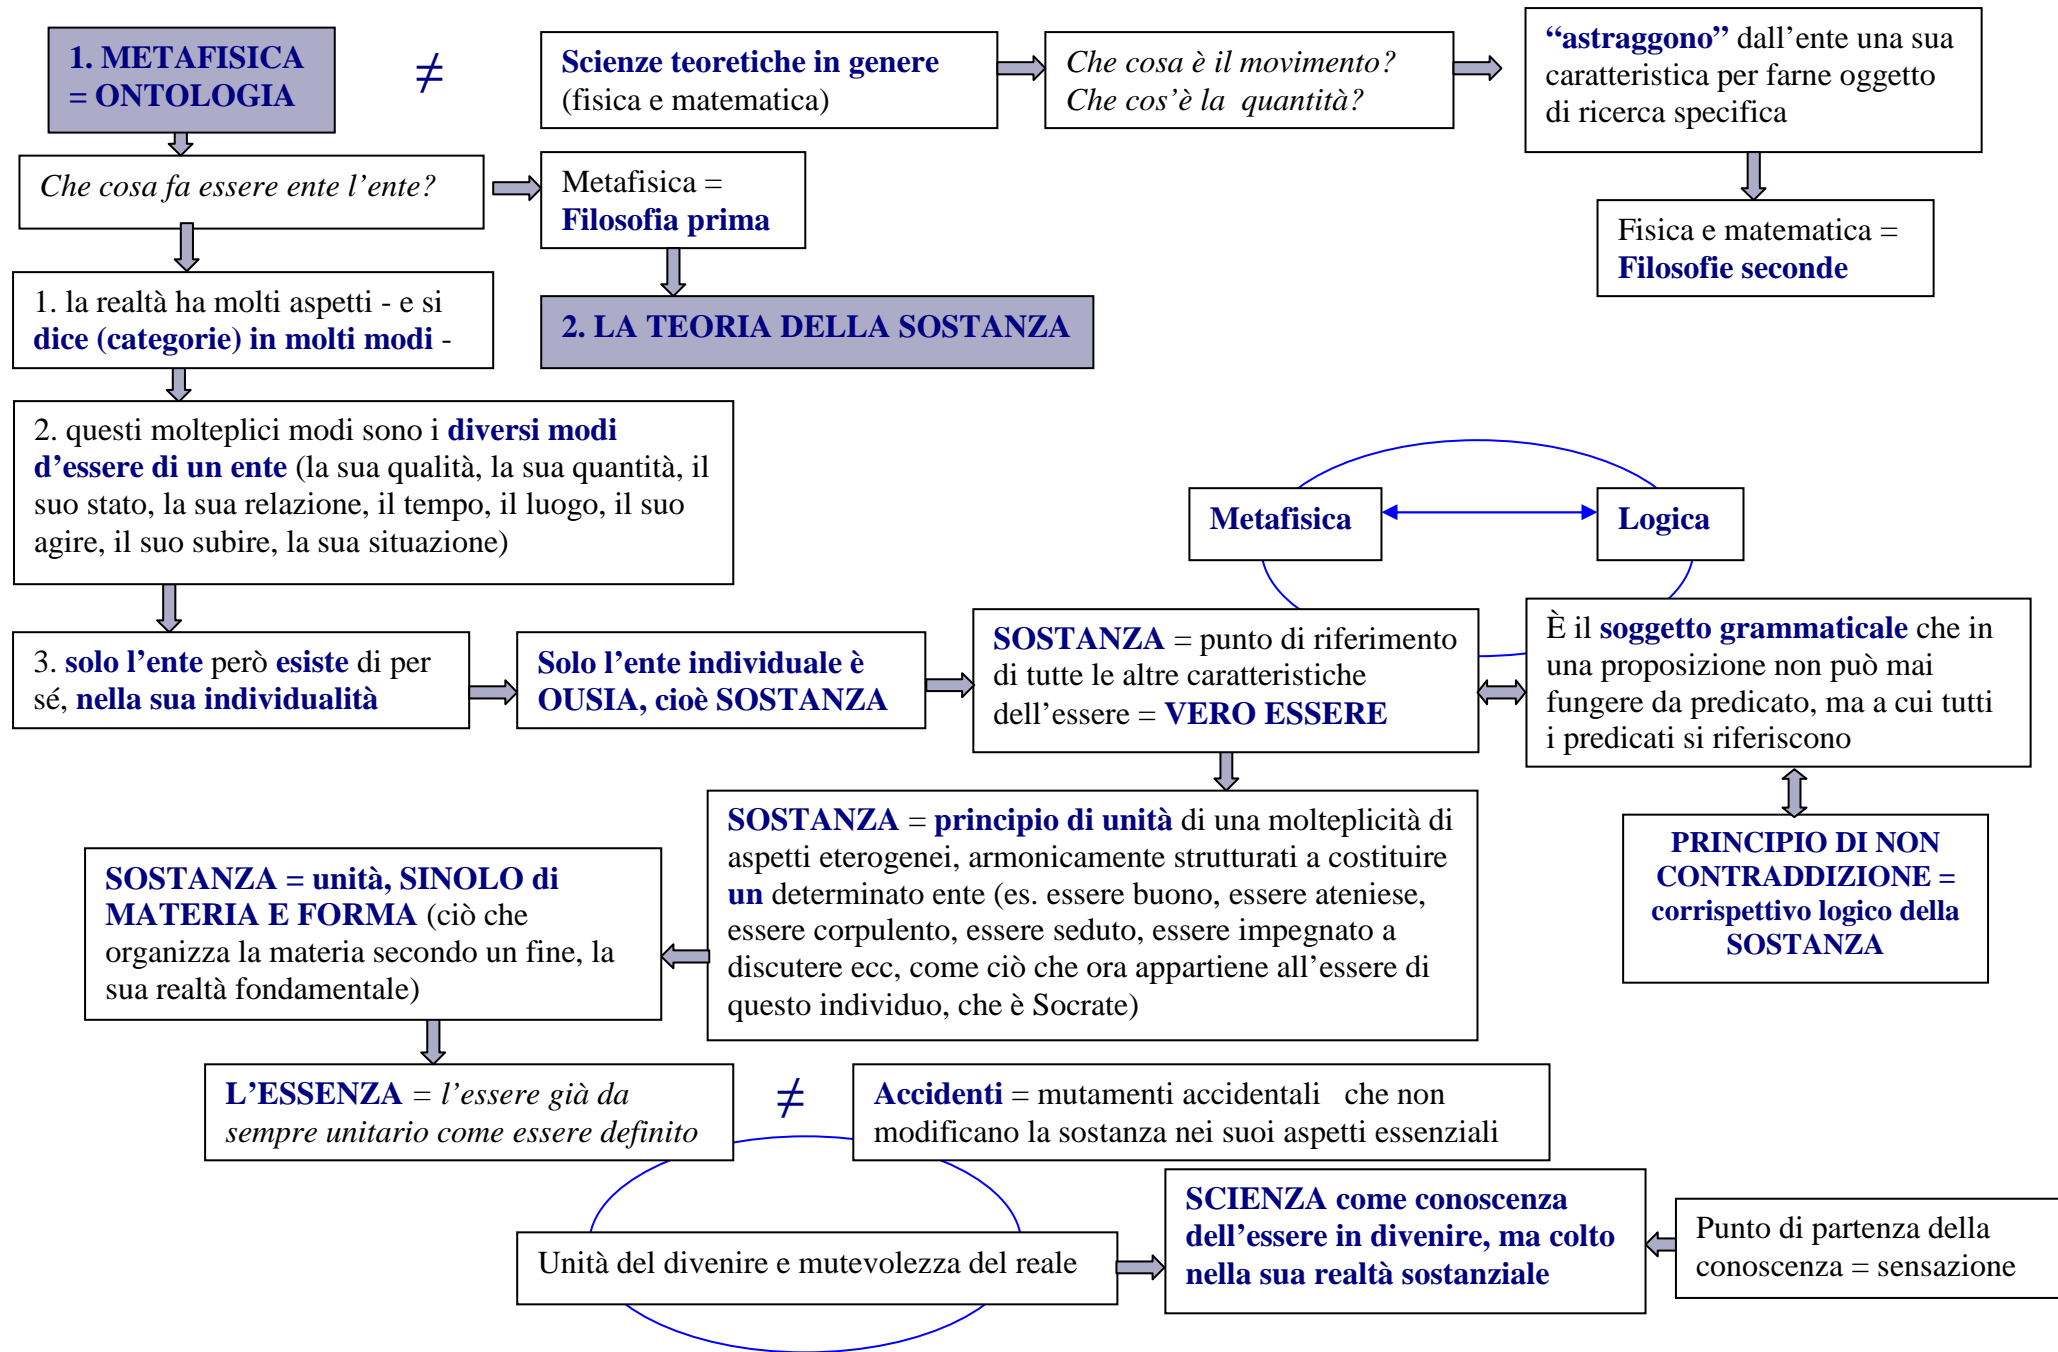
1. METAFISICA = ONTOLOGIA

≠

Scienze teoretiche in genere (fisica e matematica)

Che cosa è il movimento? Che cos'è la quantità?

"astraggono" dall'ente una sua caratteristica per farne oggetto di ricerca specifica

Fisica e matematica = Filosofie seconde

Che cosa fa essere ente l'ente?

Metafisica = Filosofia prima

2. LA TEORIA DELLA SOSTANZA

1. la realtà ha molti aspetti - e si dice (categorie) in molti modi -

2. questi molteplici modi sono i diversi modi d'essere di un ente (la sua qualità, la sua quantità, il suo stato, la sua relazione, il tempo, il luogo, il suo agire, il suo subire, la sua situazione)

Metafisica

Logica

3. solo l'ente però esiste di per sé, nella sua individualità

Solo l'ente individuale è OUSIA, cioè SOSTANZA

SOSTANZA = punto di riferimento di tutte le altre caratteristiche dell'essere = VERO ESSERE

È il soggetto grammaticale che in una proposizione non può mai fungere da predicato, ma a cui tutti i predicati si riferiscono

SOSTANZA = principio di unità di una molteplicità di aspetti eterogenei, armonicamente strutturati a costituire un determinato ente (es. essere buono, essere ateniese, essere corpulento, essere seduto, essere impegnato a discutere ecc, come ciò che ora appartiene all'essere di questo individuo, che è Socrate)

PRINCIPIO DI NON CONTRADDIZIONE = corrispettivo logico della SOSTANZA

SOSTANZA = unità, SINOLO di MATERIA E FORMA (ciò che organizza la materia secondo un fine, la sua realtà fondamentale)

L'ESSENZA = l'essere già da sempre unitario come essere definito

≠

Accidenti = mutamenti accidentali che non modificano la sostanza nei suoi aspetti essenziali

Unità del divenire e mutevolezza del reale

SCIENZA come conoscenza dell'essere in divenire, ma colto nella sua realtà sostanziale

Punto di partenza della conoscenza = sensazione